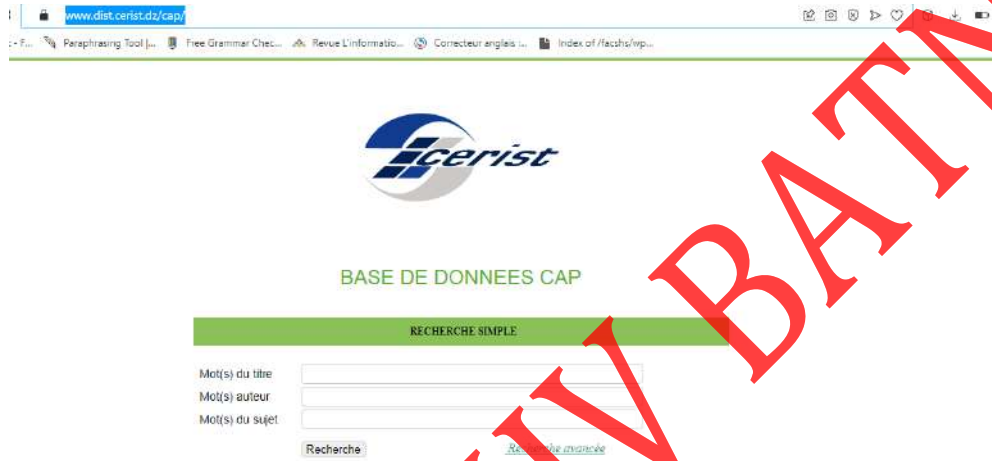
www.dist.cerist.dz/cap/

: - F... Paraphrasing Tool |... Free Grammar Chec... Revue L'informatio... Correcteur anglais :... Index of /facshs/wp...

cerist

BASE DE DONNEES CAP

RECHERCHE SIMPLE

Mot(s) du titre
Mot(s) auteur
Mot(s) du sujet

Recherche

Re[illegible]che avancée

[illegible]IV BATN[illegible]